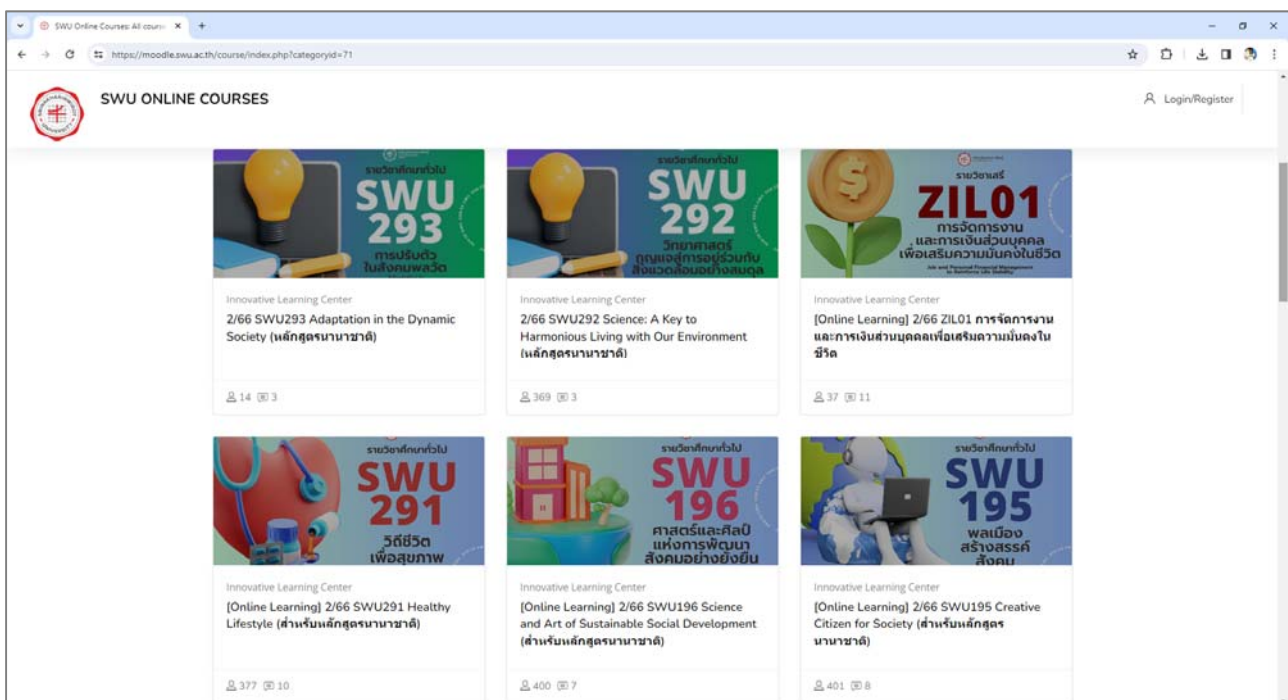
SWU Online Courses: All cours ×
https://moodle.swu.ac.th/course/index.php?categoryid=71

SWU ONLINE COURSES

Login/Register

รายวิชาศึกษาทั่วไป
SWU 293
การปรับตัวในสังคมพลวัต

Innovative Learning Center
2/66 SWU293 Adaptation in the Dynamic Society (หลักสูตรนานาชาติ)

14 3

รายวิชาศึกษาทั่วไป
SWU 292
วิทยาศาสตร์ กุญแจสู่การอยู่ร่วมกับสิ่งแวดล้อมอย่างสมดุล

Innovative Learning Center
2/66 SWU292 Science: A Key to Harmonious Living with Our Environment (หลักสูตรนานาชาติ)

369 3

รายวิชาเสรี
ZIL01
การจัดการงานและการเงินส่วนบุคคลเพื่อเสริมความมั่นคงในชีวิต
Job and Personal Financial Management to Reinforce Life Stability

Innovative Learning Center
[Online Learning] 2/66 ZIL01 การจัดการงานและการเงินส่วนบุคคลเพื่อเสริมความมั่นคงในชีวิต

37 11

รายวิชาศึกษาทั่วไป
SWU 291
วิถีชีวิตเพื่อสุขภาพ

Innovative Learning Center
[Online Learning] 2/66 SWU291 Healthy Lifestyle (สำหรับหลักสูตรนานาชาติ)

377 10

รายวิชาศึกษาทั่วไป
SWU 196
ศาสตร์และศิลป์แห่งการพัฒนาสังคมอย่างยั่งยืน

Innovative Learning Center
[Online Learning] 2/66 SWU196 Science and Art of Sustainable Social Development (สำหรับหลักสูตรนานาชาติ)

400 7

รายวิชาศึกษาทั่วไป
SWU 195
พลเมืองสร้างสรรค์สังคม

Innovative Learning Center
[Online Learning] 2/66 SWU195 Creative Citizen for Society (สำหรับหลักสูตรนานาชาติ)

401 8